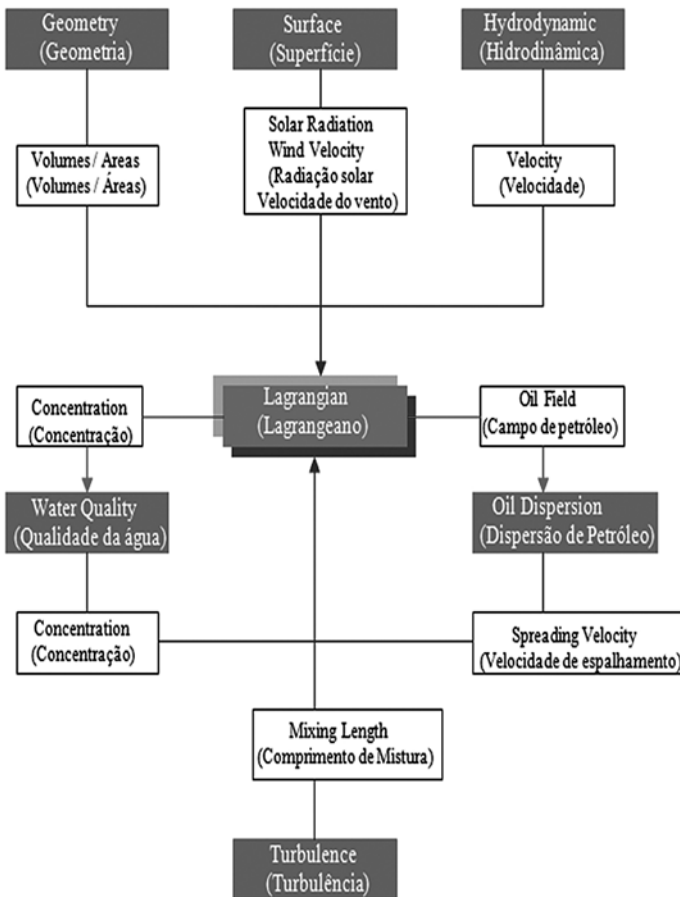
Geometry
(Geometria)

Surface
(Superfície)

Hydrodynamic
(Hidrodinâmica)

Volumes / Areas
(Volumes / Áreas)

Solar Radiation
Wind Velocity
(Radiação solar
Velocidade do vento)

Velocity
(Velocidade)

Concentration
(Concentração)

Lagrangian
(Lagrangeano)

Oil Field
(Campo de petróleo)

Water Quality
(Qualidade da água)

Oil Dispersion
(Dispersão de Petróleo)

Concentration
(Concentração)

Spreading Velocity
(Velocidade de espalhamento)

Mixing Length
(Comprimento de Mistura)

Turbulence
(Turbulência)